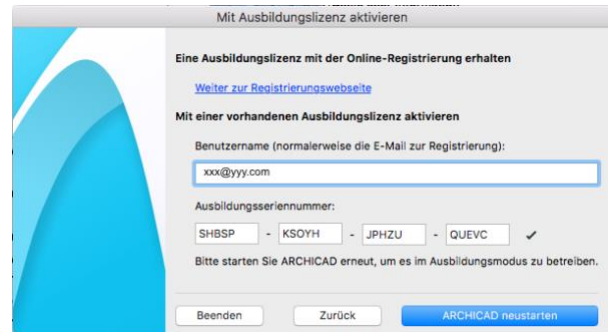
Mit Ausbildungslizenz aktivieren

Eine Ausbildungslizenz mit der Online-Registrierung erhalten

Weiter zur Registrierungswebseite

Mit einer vorhandenen Ausbildungslizenz aktivieren

Benutzername (normalerweise die E-Mail zur Registrierung):

xxx@yyy.com

Ausbildungsseriennummer:

SHBSP - KSOYH - JPHZU - QUEVC ✓

Bitte starten Sie ARCHICAD erneut, um es im Ausbildungsmodus zu betreiben.

Beenden | Zurück | ARCHICAD neustarten